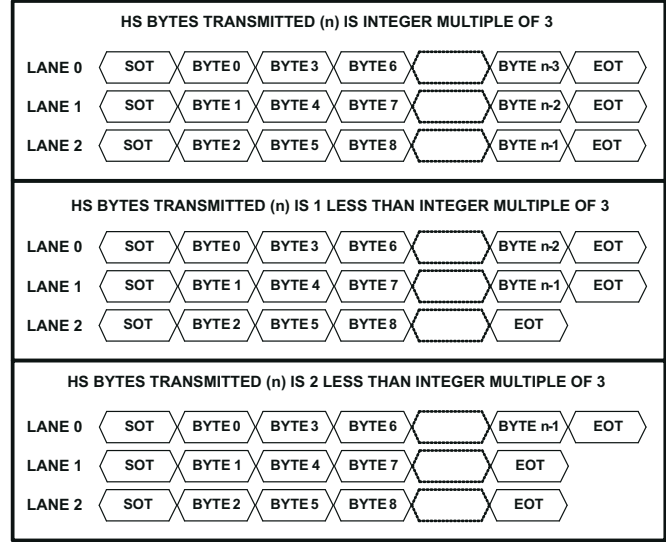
HS BYTES TRANSMITTED (n) IS INTEGER MULTIPLE OF 3

LANE 0 SOT BYTE 0 BYTE 3 BYTE 6 BYTE n-3 EOT
LANE 1 SOT BYTE 1 BYTE 4 BYTE 7 BYTE n-2 EOT
LANE 2 SOT BYTE 2 BYTE 5 BYTE 8 BYTE n-1 EOT

HS BYTES TRANSMITTED (n) IS 1 LESS THAN INTEGER MULTIPLE OF 3

LANE 0 SOT BYTE 0 BYTE 3 BYTE 6 BYTE n-2 EOT
LANE 1 SOT BYTE 1 BYTE 4 BYTE 7 BYTE n-1 EOT
LANE 2 SOT BYTE 2 BYTE 5 BYTE 8 EOT

HS BYTES TRANSMITTED (n) IS 2 LESS THAN INTEGER MULTIPLE OF 3

LANE 0 SOT BYTE 0 BYTE 3 BYTE 6 BYTE n-1 EOT
LANE 1 SOT BYTE 1 BYTE 4 BYTE 7 EOT
LANE 2 SOT BYTE 2 BYTE 5 BYTE 8 EOT